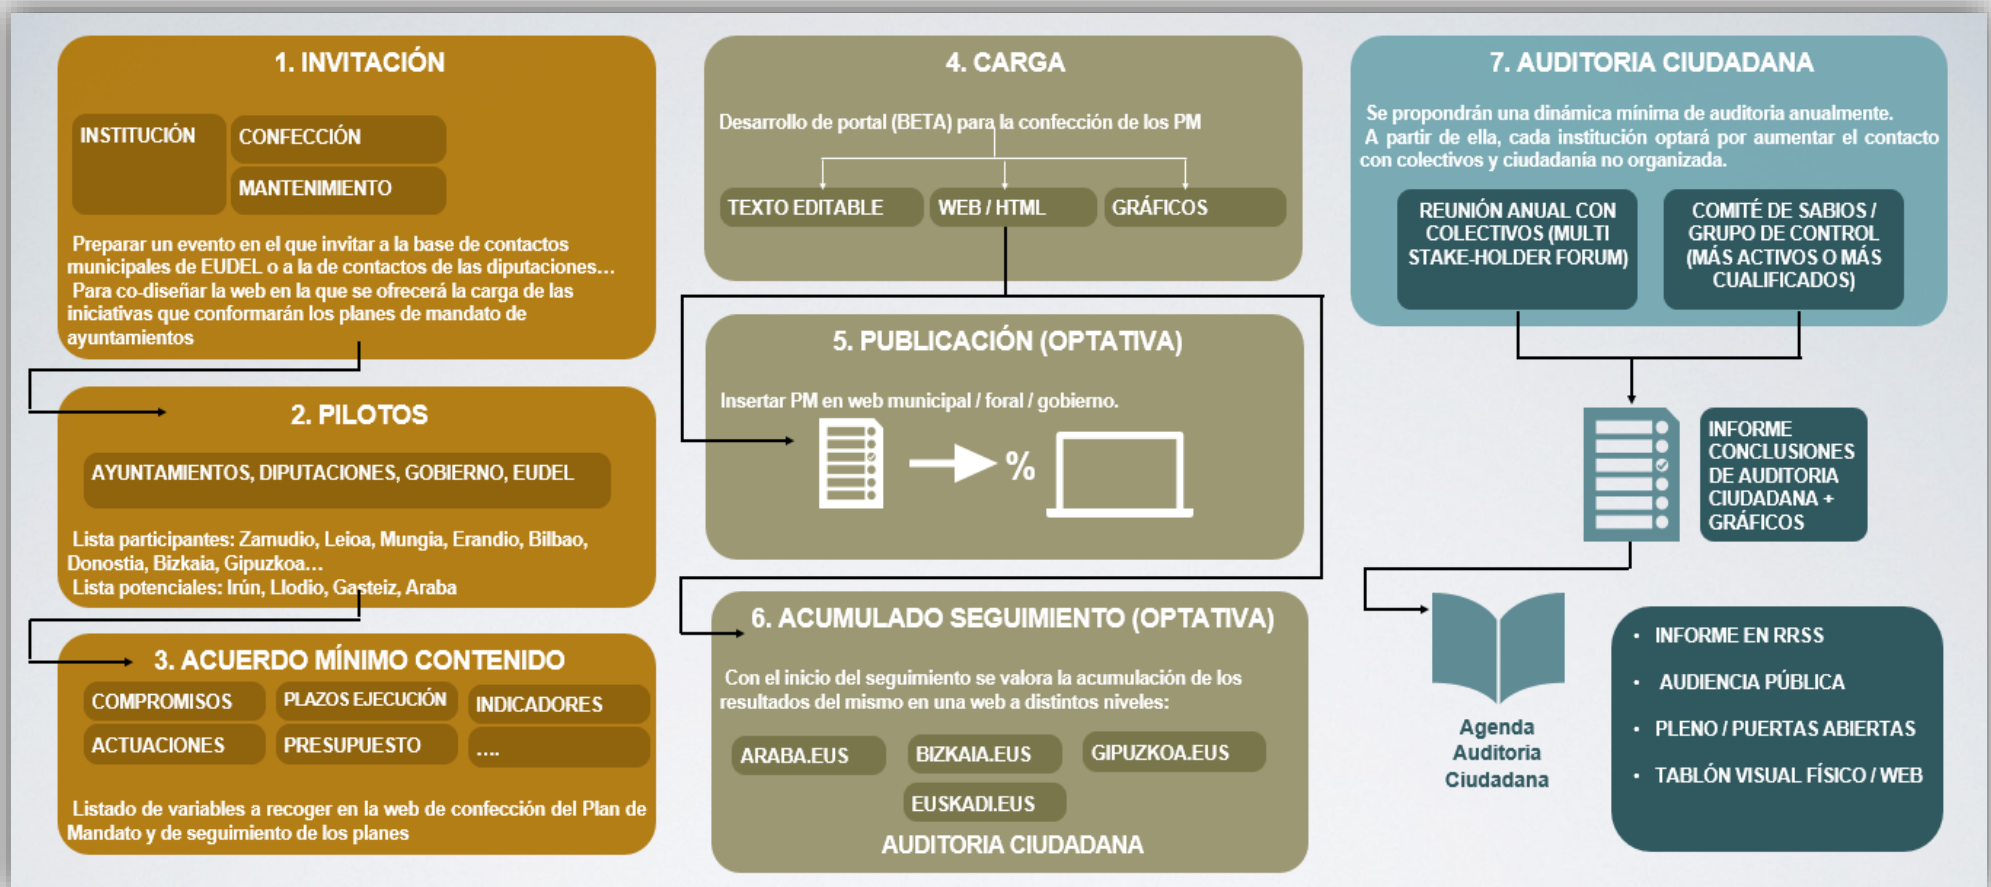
1. INVITACIÓN

INSTITUCIÓN

CONFECCIÓN

MANTENIMIENTO

Preparar un evento en el que invitar a la base de contactos municipales de EUDEL o a la de contactos de las diputaciones…
Para co-diseñar la web en la que se ofrecerá la carga de las iniciativas que conformarán los planes de mandato de ayuntamientos

2. PILOTOS

AYUNTAMIENTOS, DIPUTACIONES, GOBIERNO, EUDEL

Lista participantes: Zamudio, Leioa, Mungia, Erandio, Bilbao, Donostia, Bizkaia, Gipuzkoa…
Lista potenciales: Irún, Llodio, Gasteiz, Araba

3. ACUERDO MÍNIMO CONTENIDO

| COMPROMISOS | PLAZOS EJECUCIÓN | INDICADORES |
|---|---|---|
| ACTUACIONES | PRESUPUESTO | …. |

Listado de variables a recoger en la web de confección del Plan de Mandato y de seguimiento de los planes

4. CARGA

Desarrollo de portal (BETA) para la confección de los PM

TEXTO EDITABLE

WEB / HTML

GRÁFICOS

5. PUBLICACIÓN (OPTATIVA)

Insertar PM en web municipal / foral / gobierno.

%

6. ACUMULADO SEGUIMIENTO (OPTATIVA)

Con el inicio del seguimiento se valora la acumulación de los resultados del mismo en una web a distintos niveles:

ARABA.EUS

BIZKAIA.EUS

GIPUZKOA.EUS

EUSKADI.EUS

AUDITORIA CIUDADANA

7. AUDITORIA CIUDADANA

Se propondrán una dinámica mínima de auditoria anualmente.
A partir de ella, cada institución optará por aumentar el contacto con colectivos y ciudadanía no organizada.

REUNIÓN ANUAL CON COLECTIVOS (MULTI STAKE-HOLDER FORUM)

COMITÉ DE SABIOS / GRUPO DE CONTROL (MÁS ACTIVOS O MÁS CUALIFICADOS)

INFORME CONCLUSIONES DE AUDITORIA CIUDADANA + GRÁFICOS

Agenda Auditoria Ciudadana

• INFORME EN RRSS
• AUDIENCIA PÚBLICA
• PLENO / PUERTAS ABIERTAS
• TABLÓN VISUAL FÍSICO / WEB